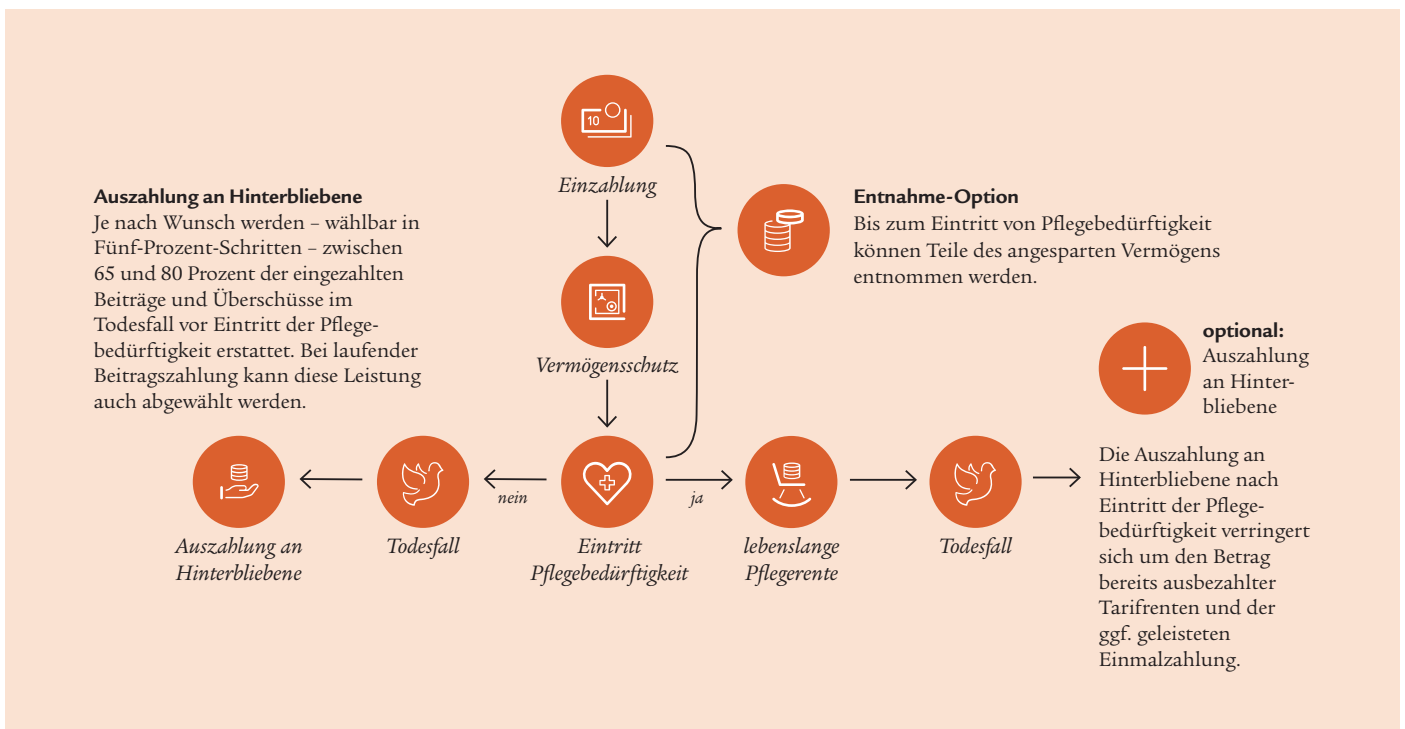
Einzahlung

Vermögensschutz

Entnahme-Option
Bis zum Eintritt von Pflegebedürftigkeit können Teile des angesparten Vermögens entnommen werden.

Auszahlung an Hinterbliebene
Je nach Wunsch werden – wählbar in Fünf-Prozent-Schritten – zwischen 65 und 80 Prozent der eingezahlten Beiträge und Überschüsse im Todesfall vor Eintritt der Pflegebedürftigkeit erstattet. Bei laufender Beitragszahlung kann diese Leistung auch abgewählt werden.

optional: Auszahlung an Hinterbliebene

Auszahlung an Hinterbliebene

Todesfall

nein

Eintritt Pflegebedürftigkeit

ja

lebenslange Pflegerente

Todesfall

Die Auszahlung an Hinterbliebene nach Eintritt der Pflegebedürftigkeit verringert sich um den Betrag bereits ausbezahlter Tarifrenten und der ggf. geleisteten Einmalzahlung.